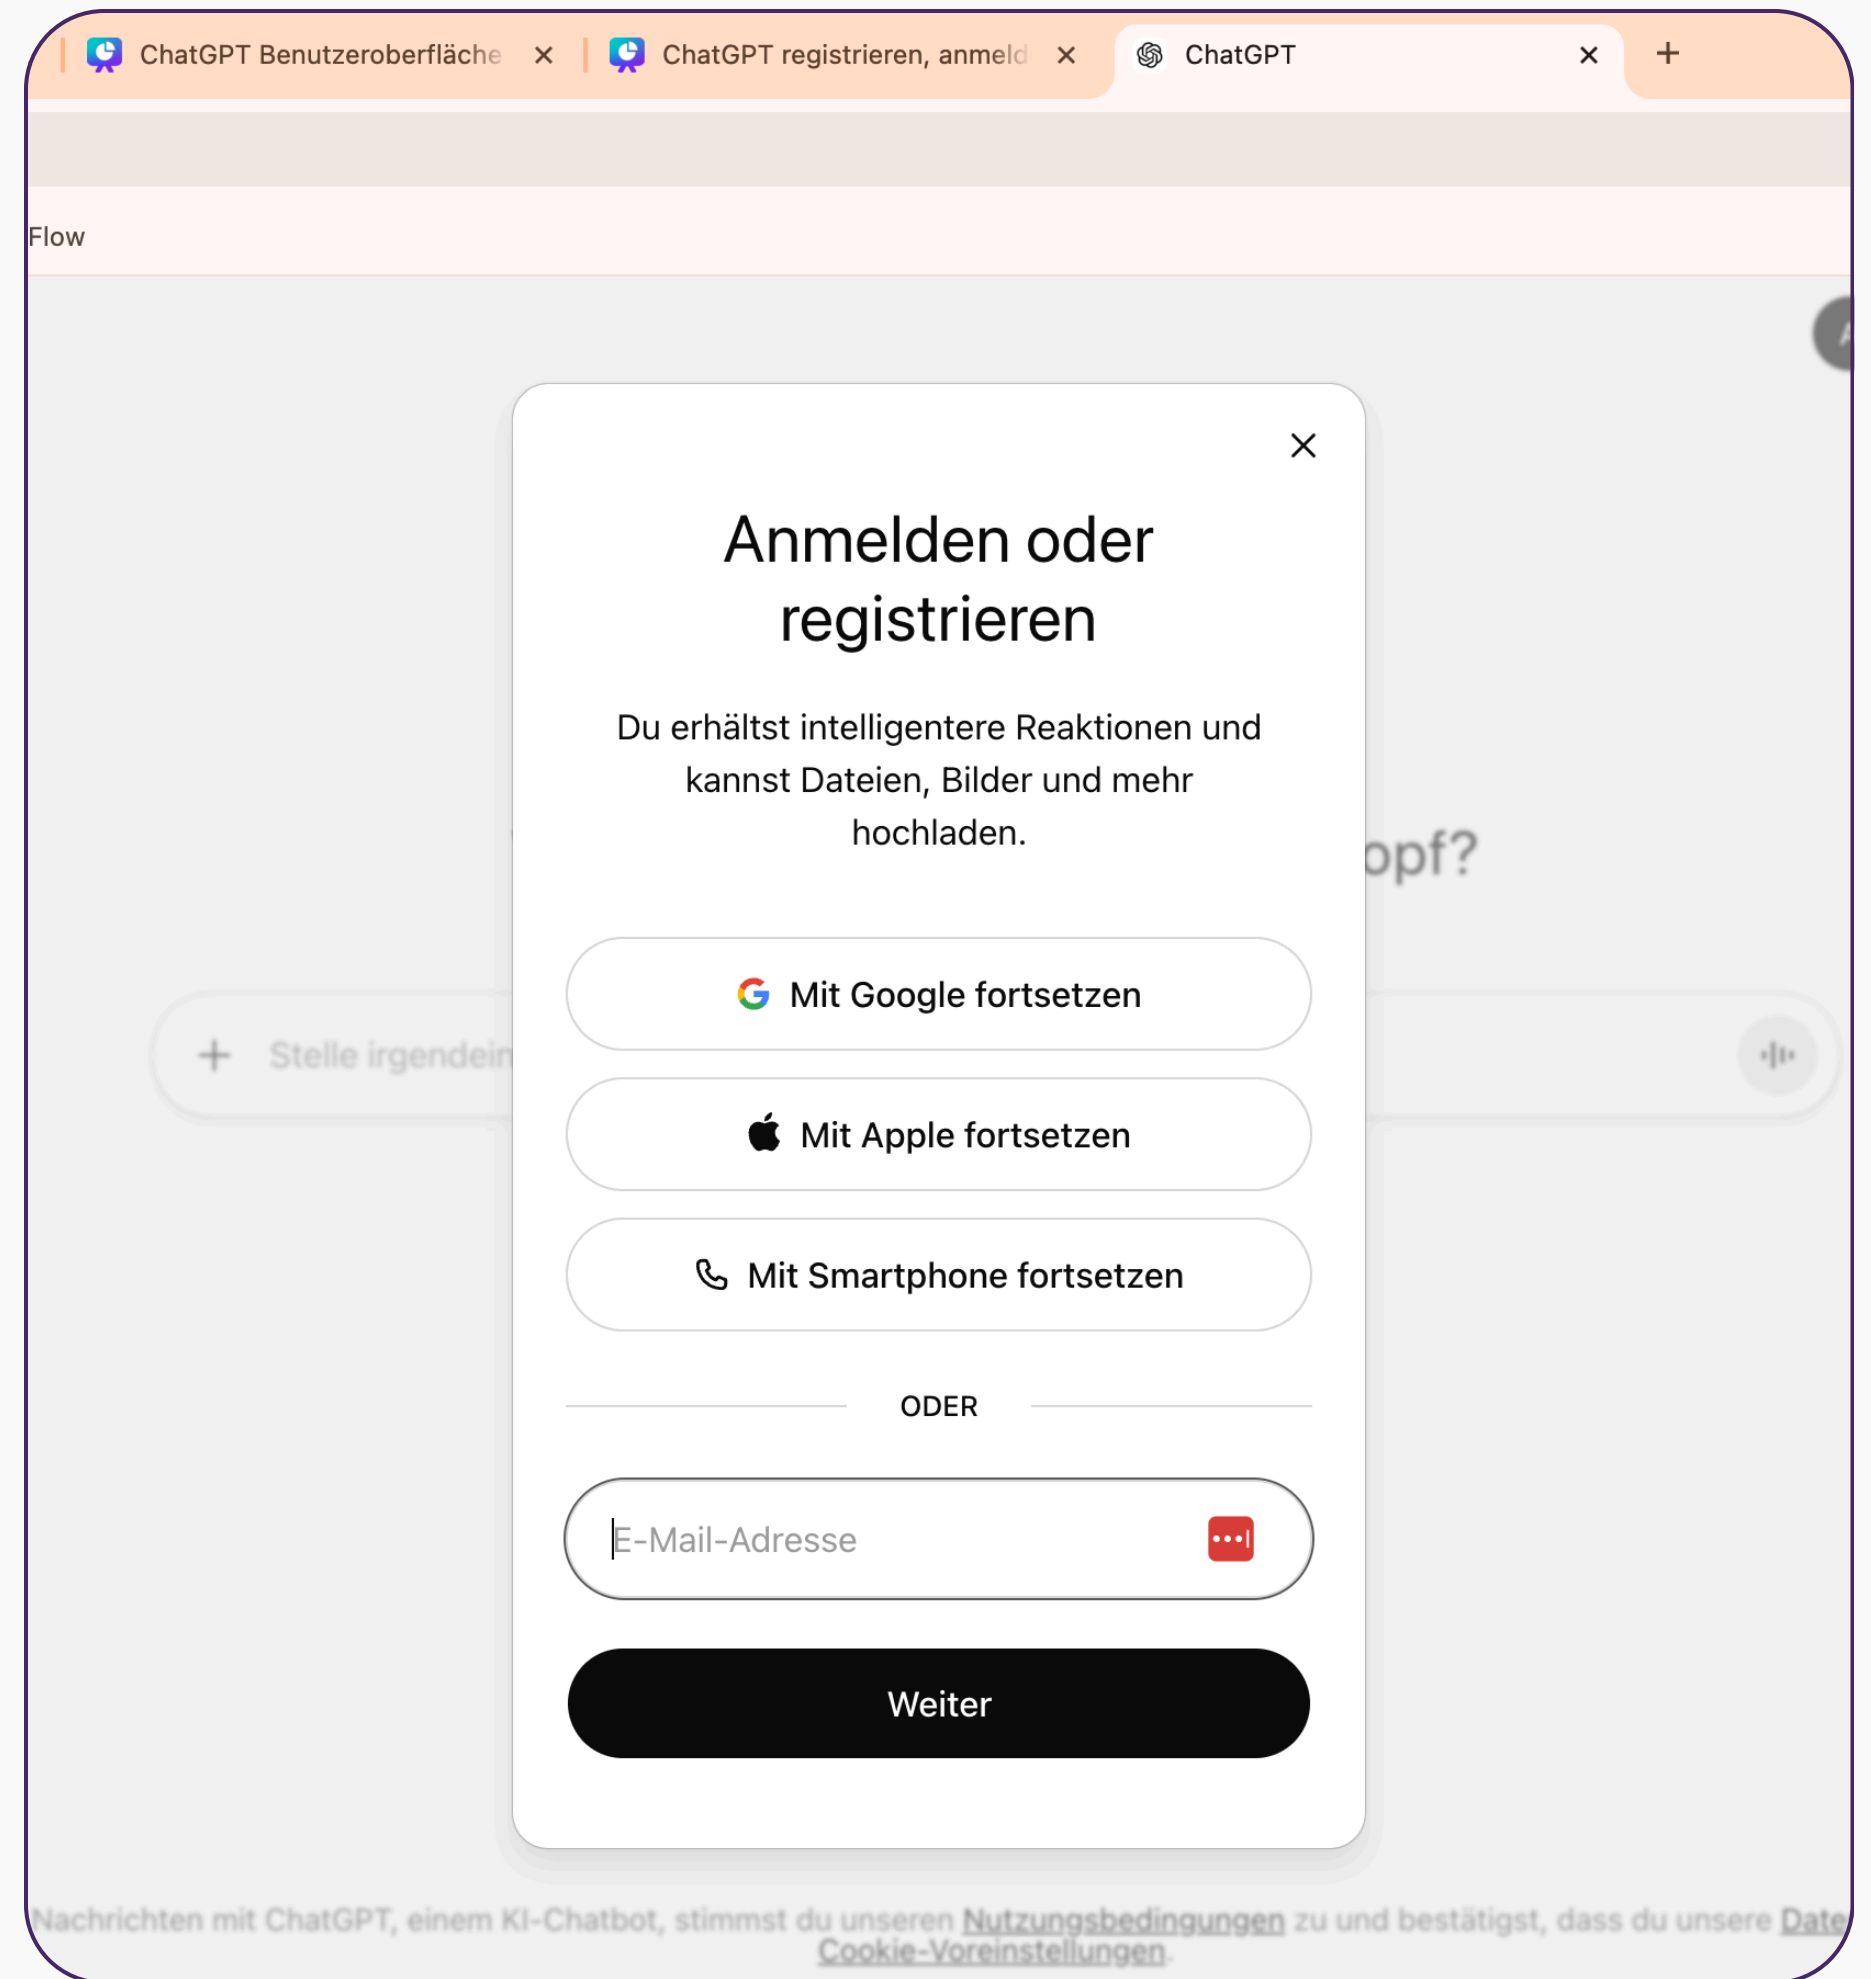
ChatGPT Benutzeroberfläche ×
ChatGPT registrieren, anmeld ×
ChatGPT ×
+

Flow

opf?

+ Stelle irgendein

×

Anmelden oder registrieren

Du erhältst intelligentere Reaktionen und kannst Dateien, Bilder und mehr hochladen.

Mit Google fortsetzen

Mit Apple fortsetzen

Mit Smartphone fortsetzen

ODER

E-Mail-Adresse

Weiter

Nachrichten mit ChatGPT, einem KI-Chatbot, stimmst du unseren Nutzungsbedingungen zu und bestätigst, dass du unsere Date Cookie-Voreinstellungen.